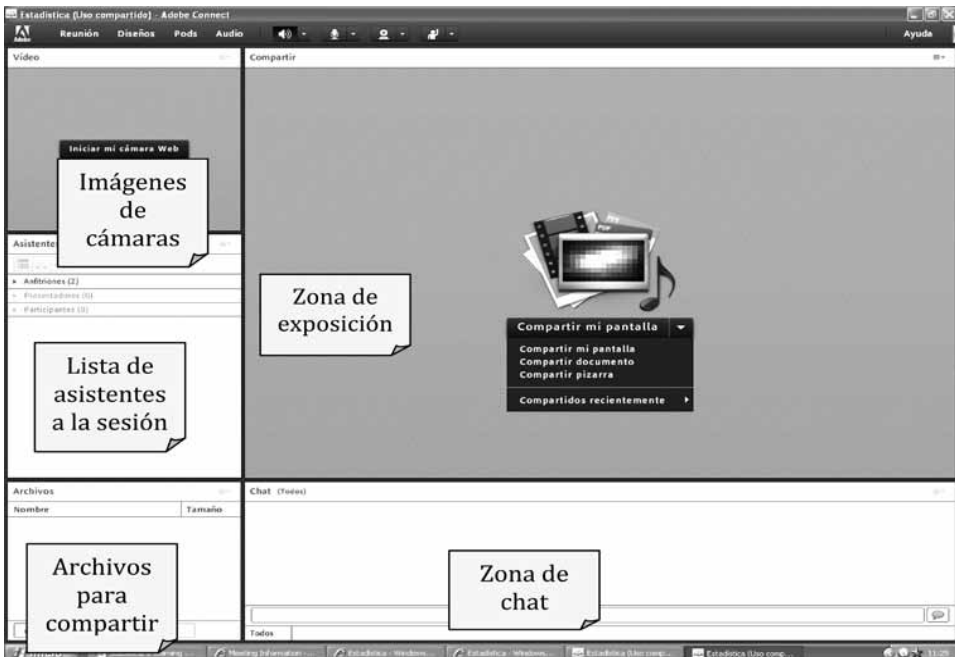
Estadística (Uso compartido) - Adobe Connect

Reunión Diseños Pods Audio

Ayuda

Vídeo

Iniciar mi cámara Web

Imágenes de cámaras

Asistente

Anfitriones (2)

Presentadores (0)

Participantes (3)

Lista de asistentes a la sesión

Compartir

Zona de exposición

Compartir mi pantalla

Compartir mi pantalla
Compartir documento
Compartir pizarra

Compartidos recientemente

Archivos

Nombre | Tamaño

Archivos para compartir

Chat (Todos)

Zona de chat

Todos

Meeting Information

Estadística - Windows

Estadística - Windows

Estadística (Uso comp...

Estadística (Uso comp...

11:25